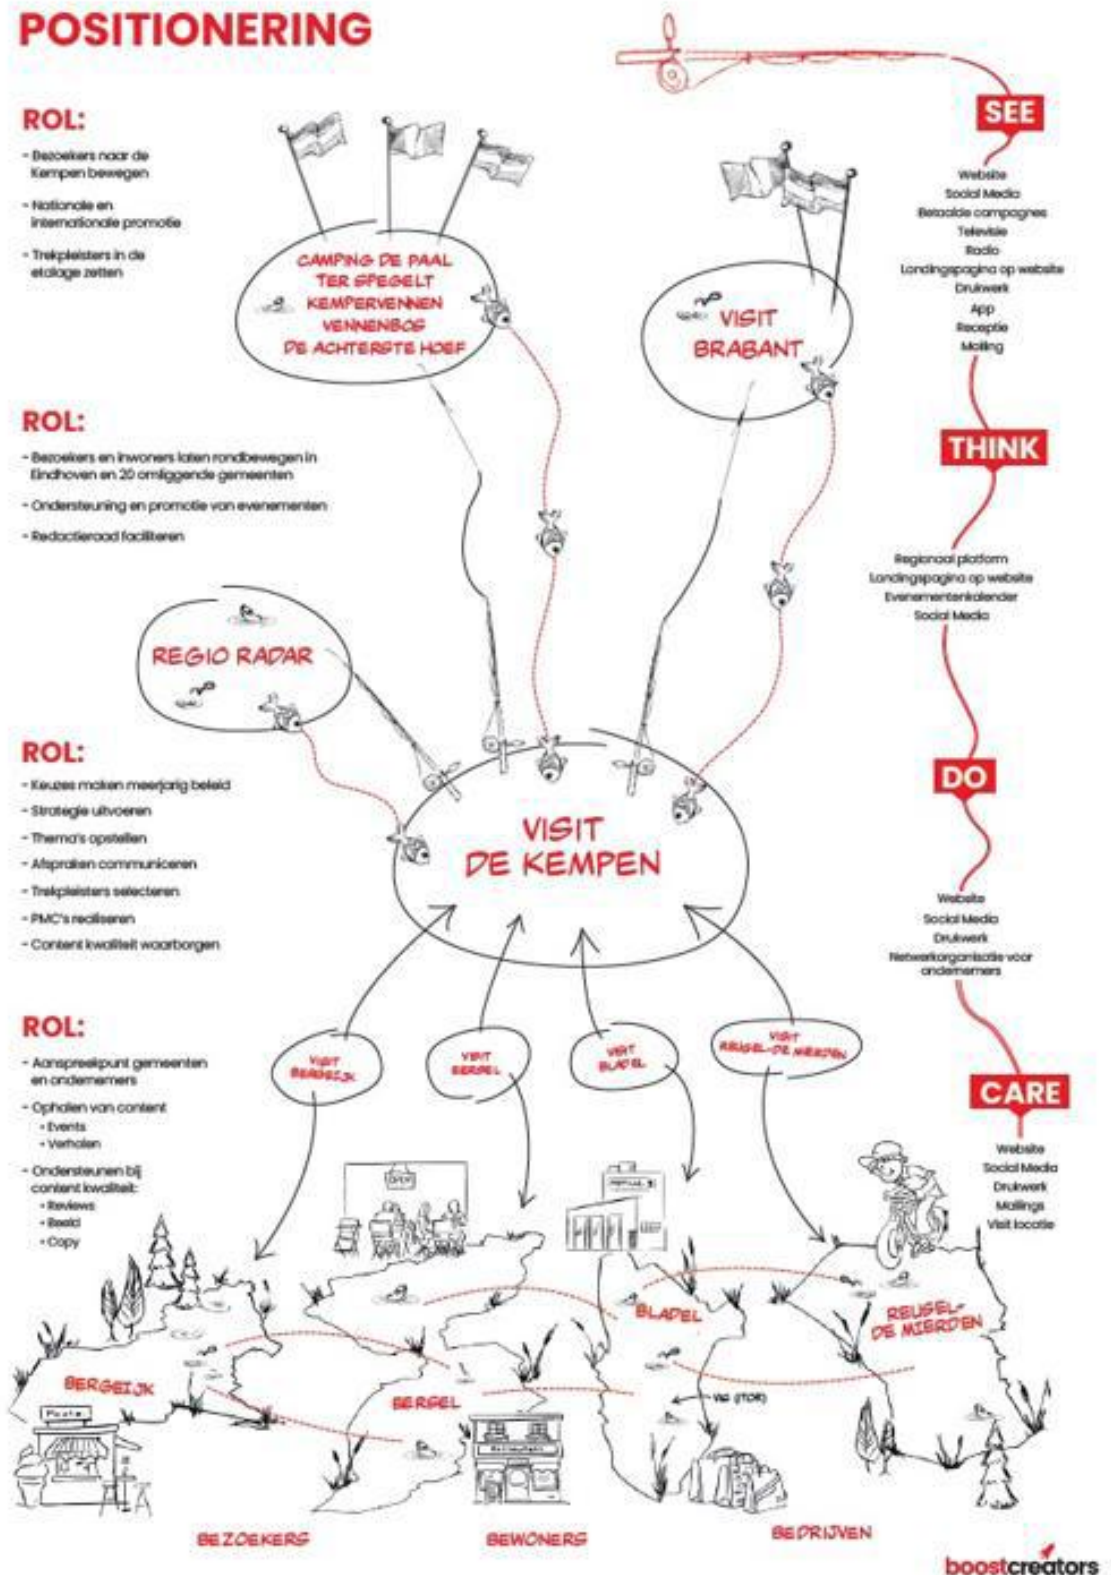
POSITIONERING

ROL:
- Bezoekers naar de Kempen bewegen
- Nationale en internationale promotie
- Trekpleisters in de etalage zetten

CAMPING DE PAAL
TER SPEGELT
KEMPERVENNEN
VENNENBOS
DE ACHTERSTE HOEF

VISIT BRABANT

SEE
Website
Social Media
Betaalde campagnes
Televisie
Radio
Landingspagina op website
Drukwerk
App
Receptie
Mailing

ROL:
- Bezoekers en inwoners laten rondbewegen in Eindhoven en 20 omliggende gemeenten
- Ondersteuning en promotie van evenementen
- Redactieraad faciliteren

THINK
Regionaal platform
Landingspagina op website
Evenementenkalender
Social Media

REGIO RADAR

ROL:
- Keuzes maken meerjarig beleid
- Strategie uitvoeren
- Thema's opstellen
- Afspraken communiceren
- Trekpleisters selecteren
- PMC's realiseren
- Content kwaliteit waarborgen

VISIT DE KEMPEN

DO
Website
Social Media
Drukwerk
Netwerkorganisatie voor ondernemers

ROL:
- Aanspreekpunt gemeenten en ondernemers
- Ophalen van content
• Events
• Verhalen
- Ondersteunen bij content kwaliteit:
• Reviews
• Beeld
• Copy

VISIT BERGEIJK
VISIT BERSEL
VISIT BLADEL
VISIT REUSEL-DE MIERDEN

CARE
Website
Social Media
Drukwerk
Mailings
Visit locatie

BERGEIJK
BERSEL
BLADEL
REUSEL-DE MIERDEN
VIC (TOR)

BEZOEKERS
BEWONERS
BEDRIJVEN

boostcreators